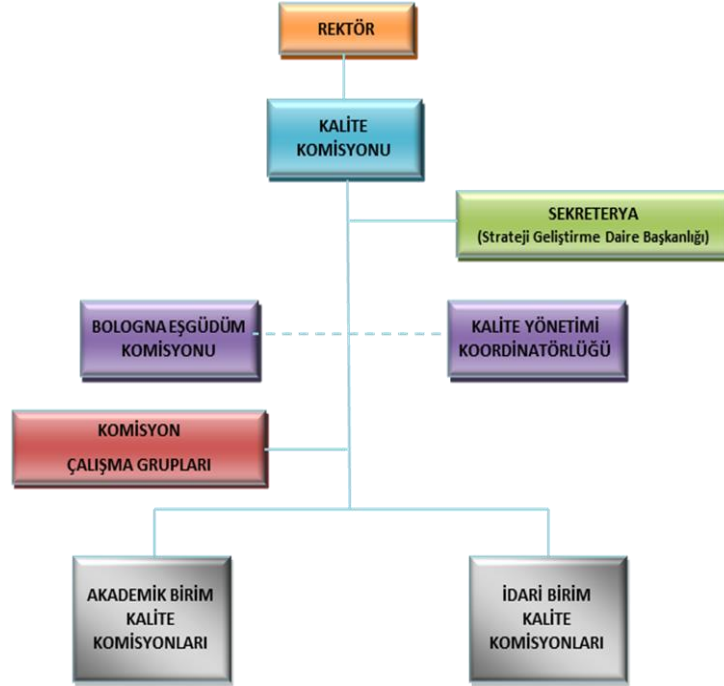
REKTÖR

KALİTE KOMİSYONU

SEKRETERYA
(Strateji Geliştirme Daire Başkanlığı)

BOLOGNA EŞGÜDÜM KOMİSYONU

KALİTE YÖNETİMİ KOORDİNATÖRLÜĞÜ

KOMİSYON
ÇALIŞMA GRUPLARI

AKADEMİK BİRİM KALİTE KOMİSYONLARI

İDARİ BİRİM KALİTE KOMİSYONLARI